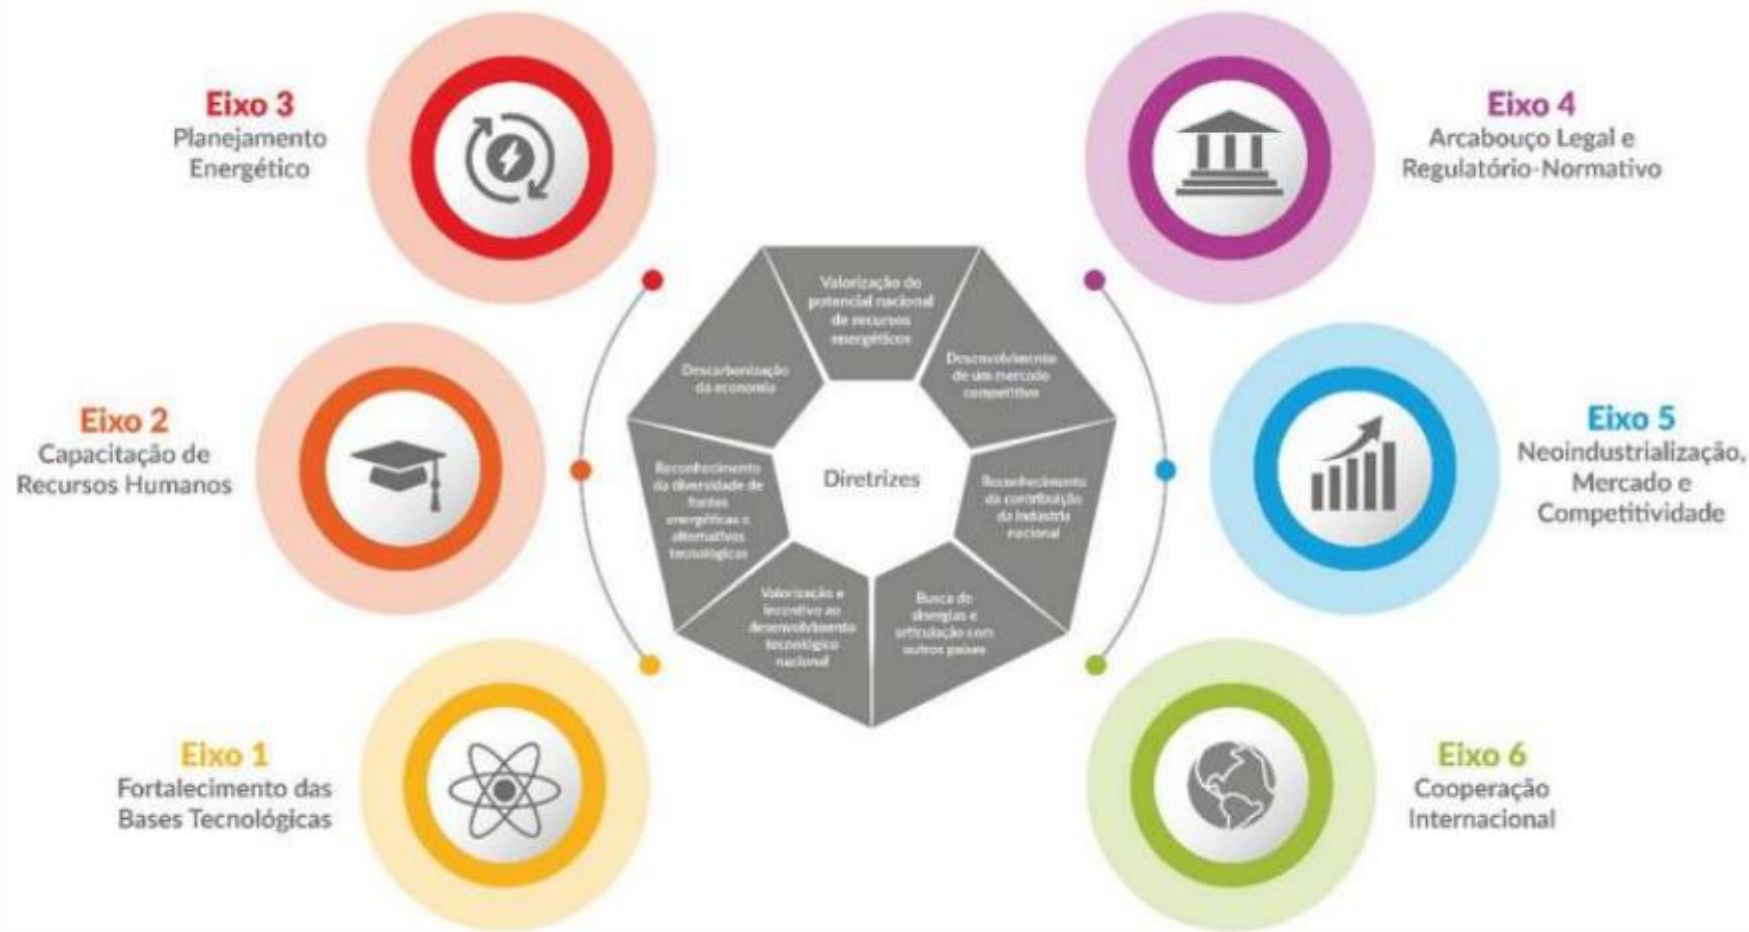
Eixo 3
Planejamento Energético

Eixo 4
Arcabouço Legal e Regulatório-Normativo

Eixo 2
Capacitação de Recursos Humanos

Eixo 5
Neoindustrialização, Mercado e Competitividade

Eixo 1
Fortalecimento das Bases Tecnológicas

Eixo 6
Cooperação Internacional

Diretrizes

Valorização do potencial nacional de recursos energéticos

Desenvolvimento de um mercado competitivo

Reconhecimento da contribuição da indústria nacional

Busca de sinergias e articulação com outros países

Valorização e incentivo ao desenvolvimento tecnológico nacional

Reconhecimento da diversidade de fontes energéticas e alternativas tecnológicas

Descarbonização da economia